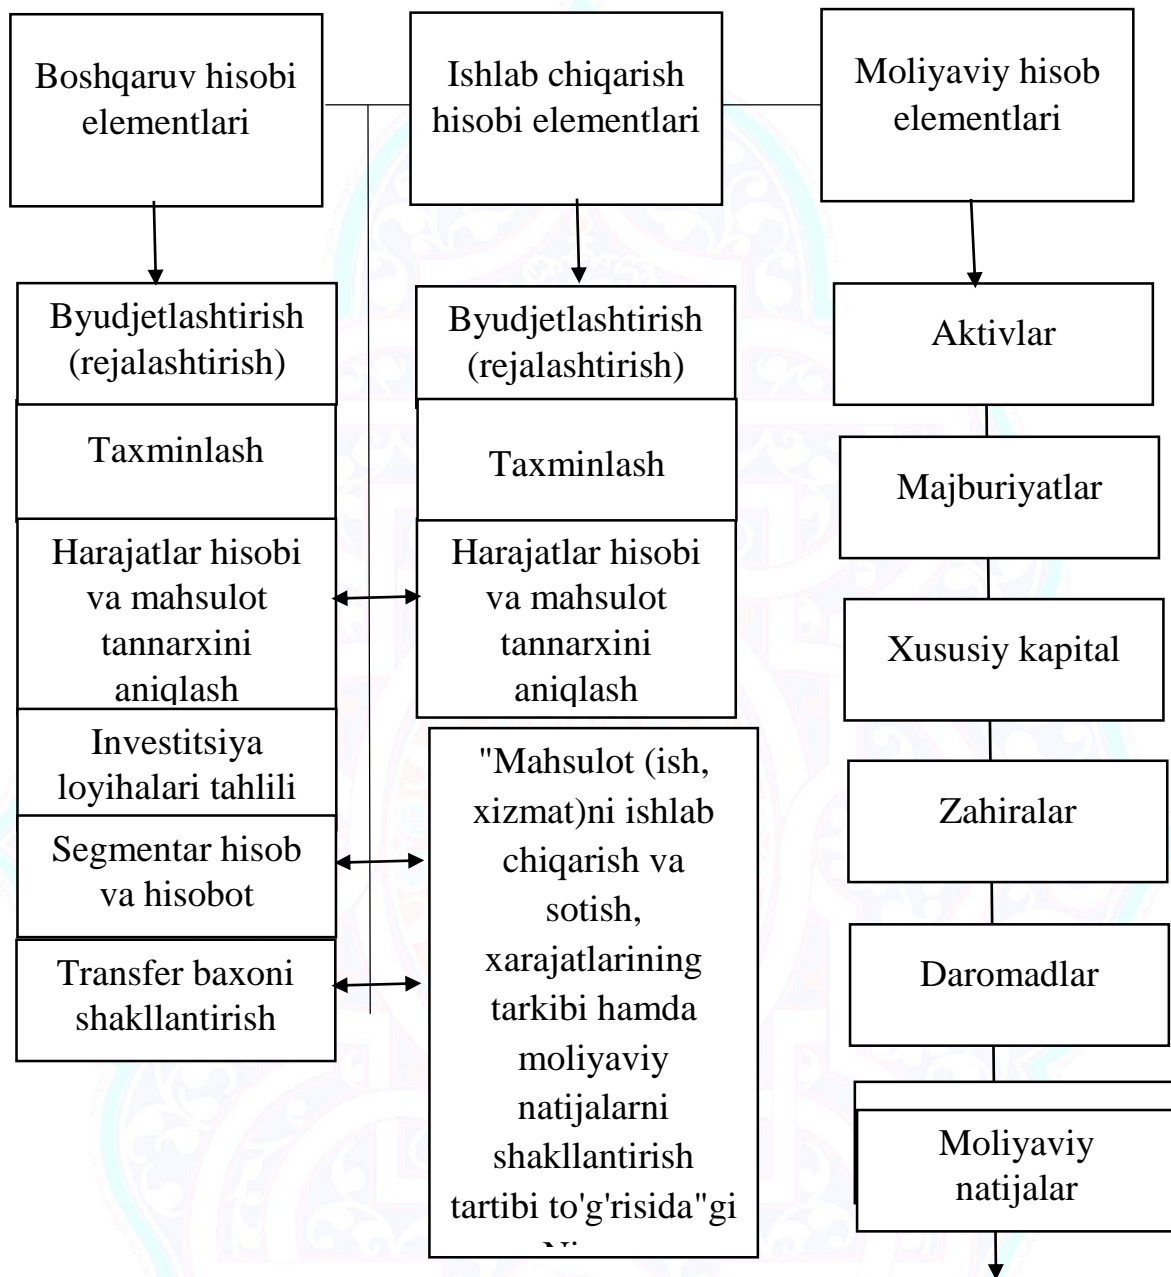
Boshqaruv hisobi elementlari

Ishlab chiqarish hisobi elementlari

Moliyaviy hisob elementlari

Byudjetlashtirish (rejalashtirish)

Taxminlash

Harajatlar hisobi va mahsulot tannarxini aniqlash

Investitsiya loyihalari tahlili

Segmentar hisob va hisobot

Transfer baxoni shakllantirish

Byudjetlashtirish (rejalashtirish)

Taxminlash

Harajatlar hisobi va mahsulot tannarxini aniqlash

"Mahsulot (ish, xizmat)ni ishlab chiqarish va sotish, xarajatlarining tarkibi hamda moliyaviy natijalarni shakllantirish tartibi to'g'risida"gi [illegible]

Aktivlar

Majburiyatlar

Xususiy kapital

Zahiralar

Daromadlar

Moliyaviy natijalar